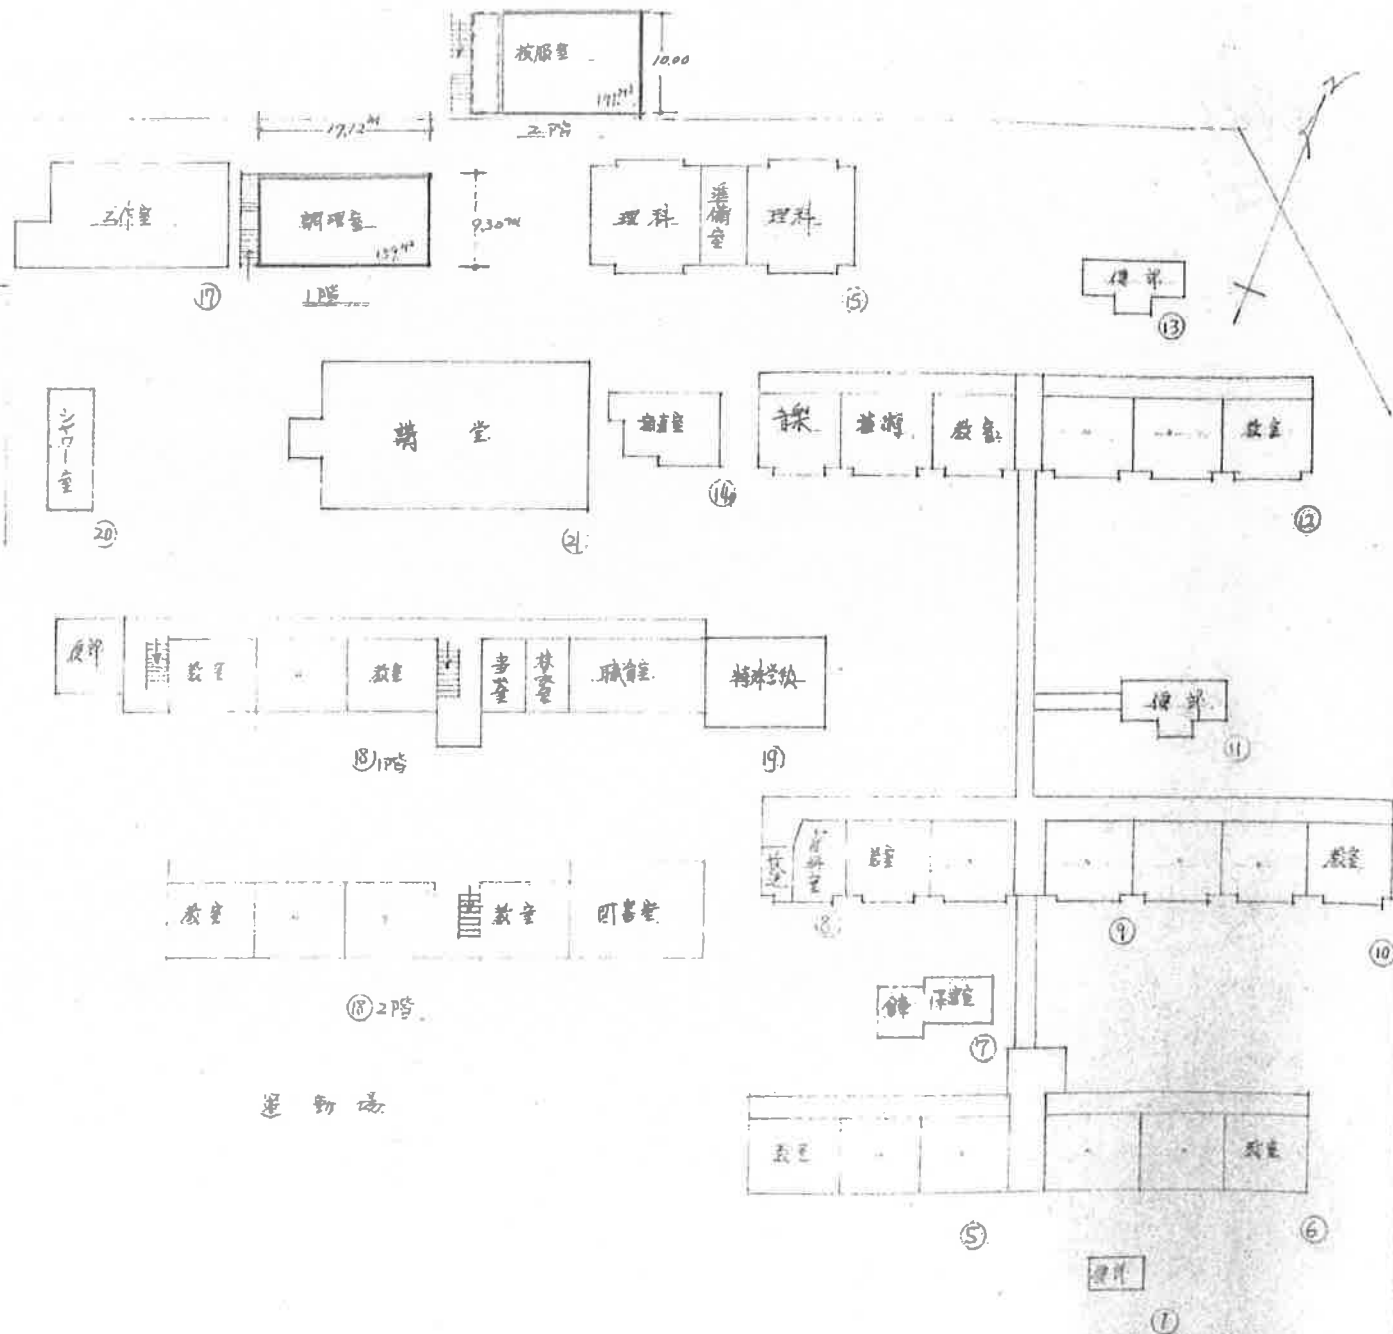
被服室
$171^{m^2}$
10.00
2階
17.12M
工作室
調理室
$159^{m^2}$
9.30M
1階
理科
準備室
理科
⑰
⑮
便所
⑬
シャワー室
⑳
講堂
㉑
倉庫室
⑭
音楽
美術
教室
-
-
教室
⑫
便所
教室
-
教室
書室
校長室
職員室
特殊学級
⑱1階
⑲
便所
⑪
教室
-
-
教室
図書室
⑱2階
技工室
資料室
教室
-
-
-
-
教室
⑧
⑨
⑩
倉庫
保健室
⑦
運動場
教室
-
-
-
-
教室
⑤
⑥
便所
①